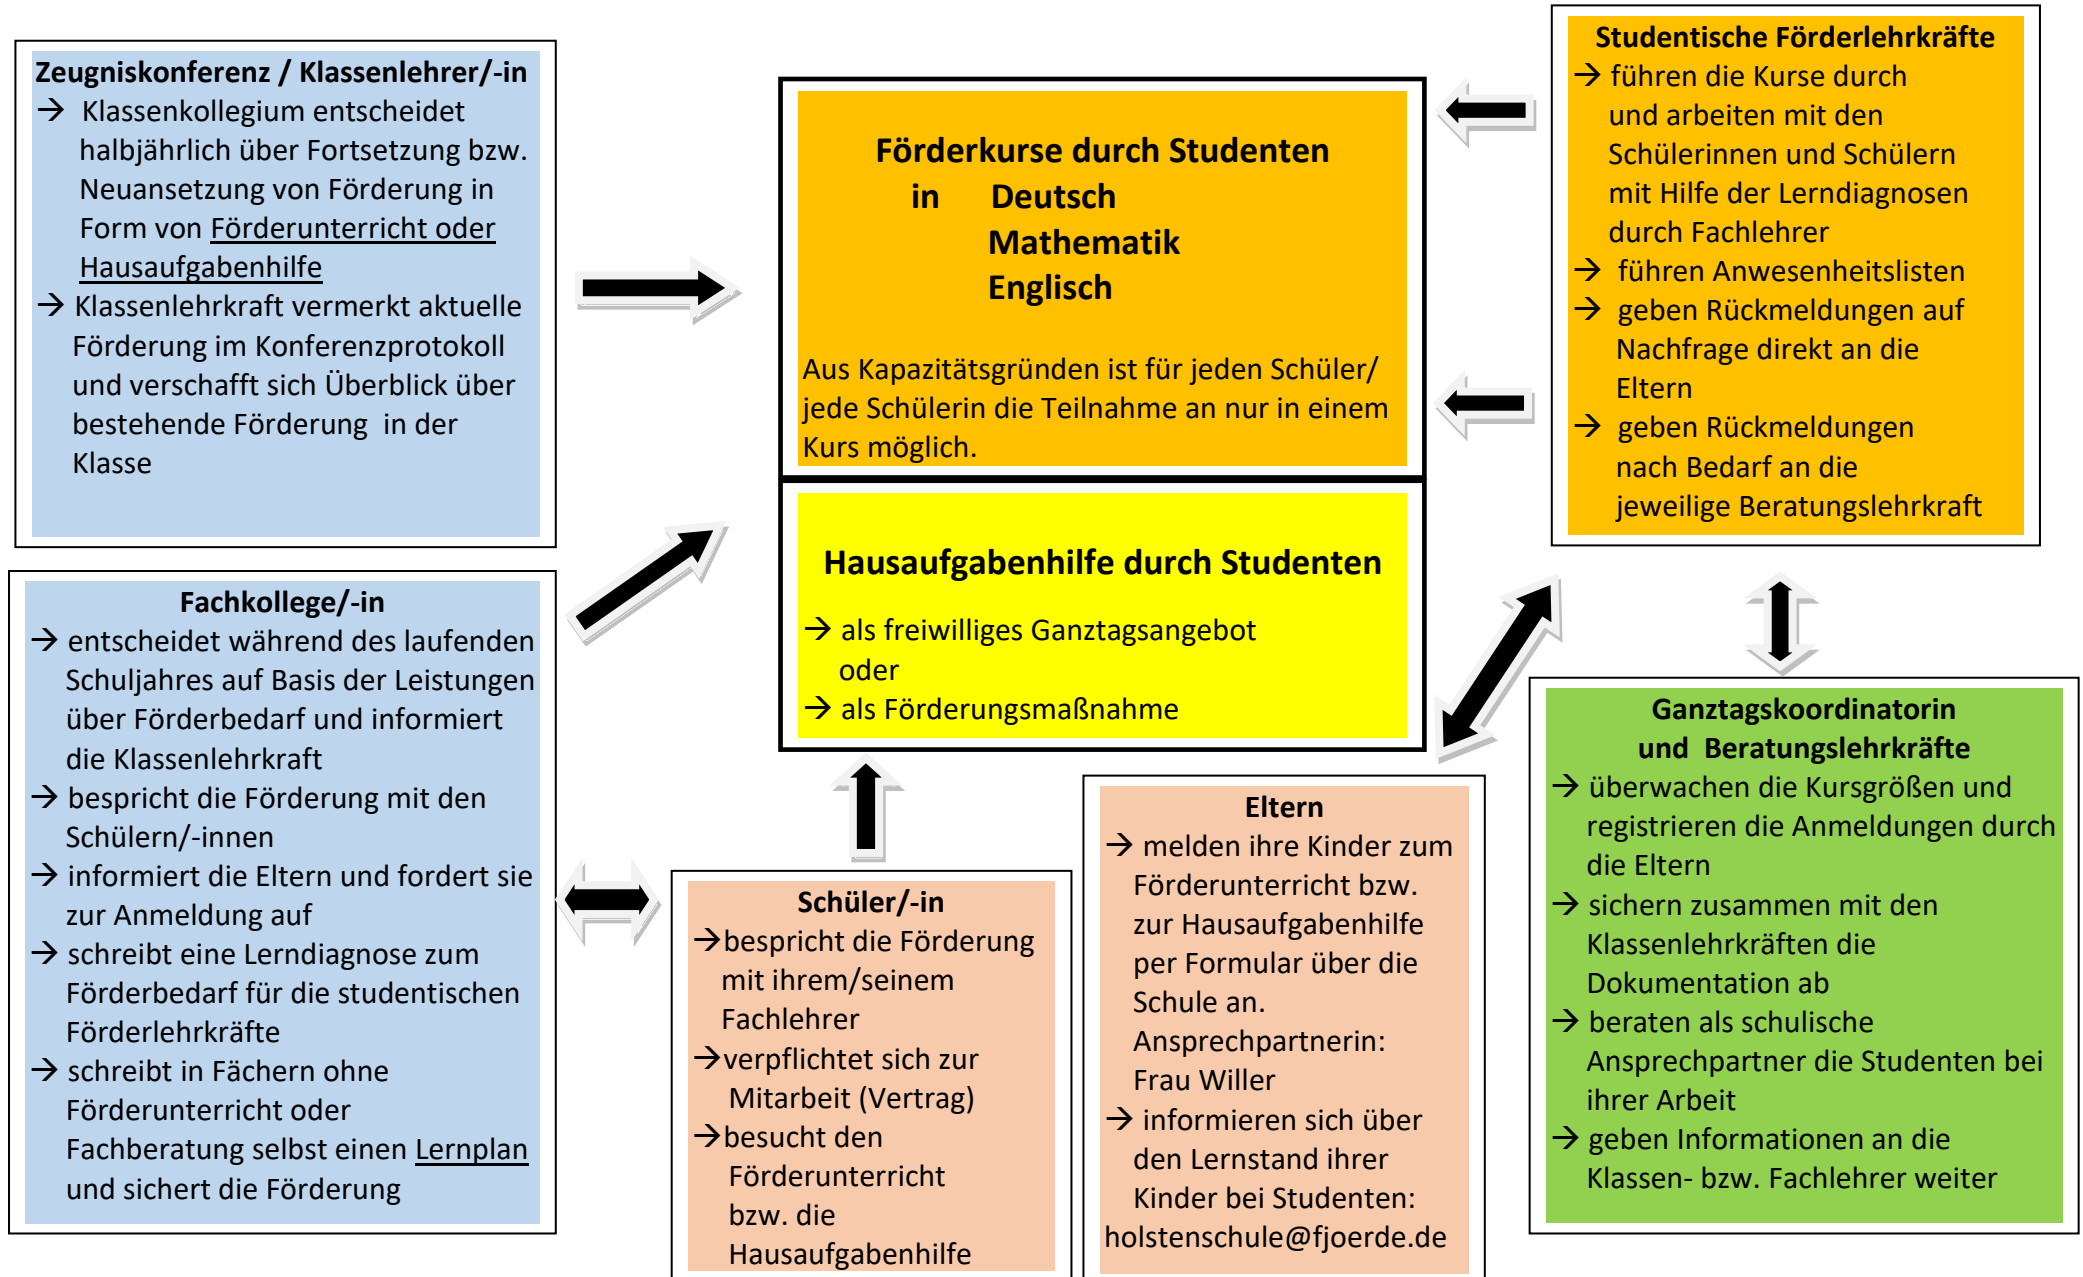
**Zeugniskonferenz / Klassenlehrer/-in**
→ Klassenkollegium entscheidet halbjährlich über Fortsetzung bzw. Neuansetzung von Förderung in Form von Förderunterricht oder Hausaufgabenhilfe
→ Klassenlehrkraft vermerkt aktuelle Förderung im Konferenzprotokoll und verschafft sich Überblick über bestehende Förderung in der Klasse

**Förderkurse durch Studenten**
**in Deutsch**
**Mathematik**
**Englisch**

Aus Kapazitätsgründen ist für jeden Schüler/ jede Schülerin die Teilnahme an nur in einem Kurs möglich.

**Studentische Förderlehrkräfte**
→ führen die Kurse durch und arbeiten mit den Schülerinnen und Schülern mit Hilfe der Lerndiagnosen durch Fachlehrer
→ führen Anwesenheitslisten
→ geben Rückmeldungen auf Nachfrage direkt an die Eltern
→ geben Rückmeldungen nach Bedarf an die jeweilige Beratungslehrkraft

**Hausaufgabenhilfe durch Studenten**
→ als freiwilliges Ganztagsangebot oder
→ als Förderungsmaßnahme

**Fachkollege/-in**
→ entscheidet während des laufenden Schuljahres auf Basis der Leistungen über Förderbedarf und informiert die Klassenlehrkraft
→ bespricht die Förderung mit den Schülern/-innen
→ informiert die Eltern und fordert sie zur Anmeldung auf
→ schreibt eine Lerndiagnose zum Förderbedarf für die studentischen Förderlehrkräfte
→ schreibt in Fächern ohne Förderunterricht oder Fachberatung selbst einen Lernplan und sichert die Förderung

**Schüler/-in**
→bespricht die Förderung mit ihrem/seinem Fachlehrer
→verpflichtet sich zur Mitarbeit (Vertrag)
→besucht den Förderunterricht bzw. die Hausaufgabenhilfe

**Eltern**
→ melden ihre Kinder zum Förderunterricht bzw. zur Hausaufgabenhilfe per Formular über die Schule an. Ansprechpartnerin: Frau Willer
→ informieren sich über den Lernstand ihrer Kinder bei Studenten: holstenschule@fjoerde.de

**Ganztagskoordinatorin und Beratungslehrkräfte**
→ überwachen die Kursgrößen und registrieren die Anmeldungen durch die Eltern
→ sichern zusammen mit den Klassenlehrkräften die Dokumentation ab
→ beraten als schulische Ansprechpartner die Studenten bei ihrer Arbeit
→ geben Informationen an die Klassen- bzw. Fachlehrer weiter